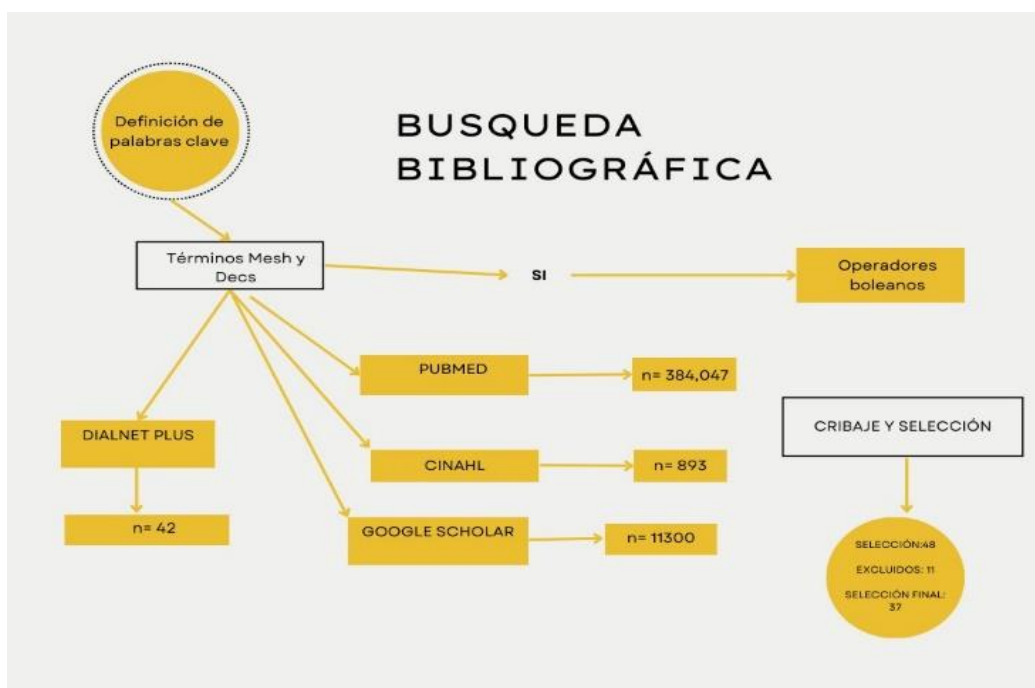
Definición de palabras clave

BUSQUEDA BIBLIOGRÁFICA

Términos Mesh y Decs

SI

Operadores boleanos

PUBMED

n= 384,047

DIALNET PLUS

n= 42

CINAHL

n= 893

GOOGLE SCHOLAR

n= 11300

CRIBAJE Y SELECCIÓN

SELECCIÓN:48

EXCLUIDOS: 11

SELECCIÓN FINAL: 37